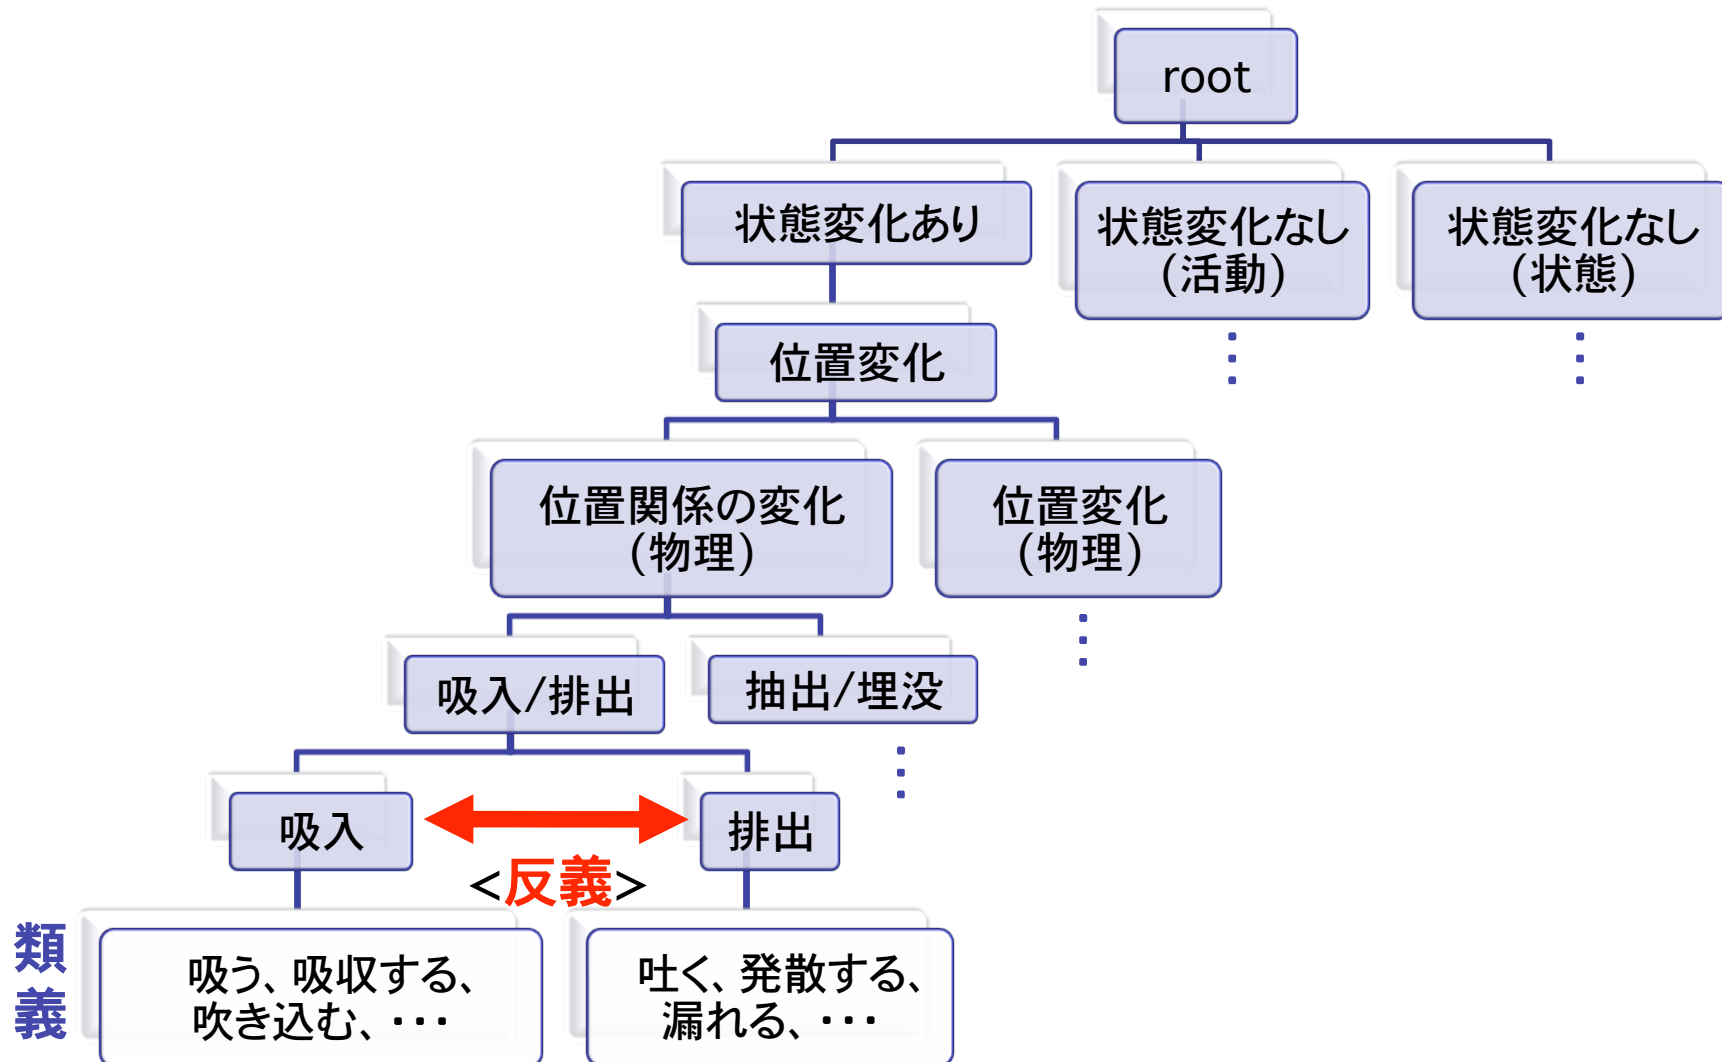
root

状態変化あり

状態変化なし（活動）

状態変化なし（状態）

位置変化

位置関係の変化（物理）

位置変化（物理）

吸入/排出

抽出/埋没

吸入

排出

<反義>

類義

吸う、吸収する、吹き込む、・・・

吐く、発散する、漏れる、・・・